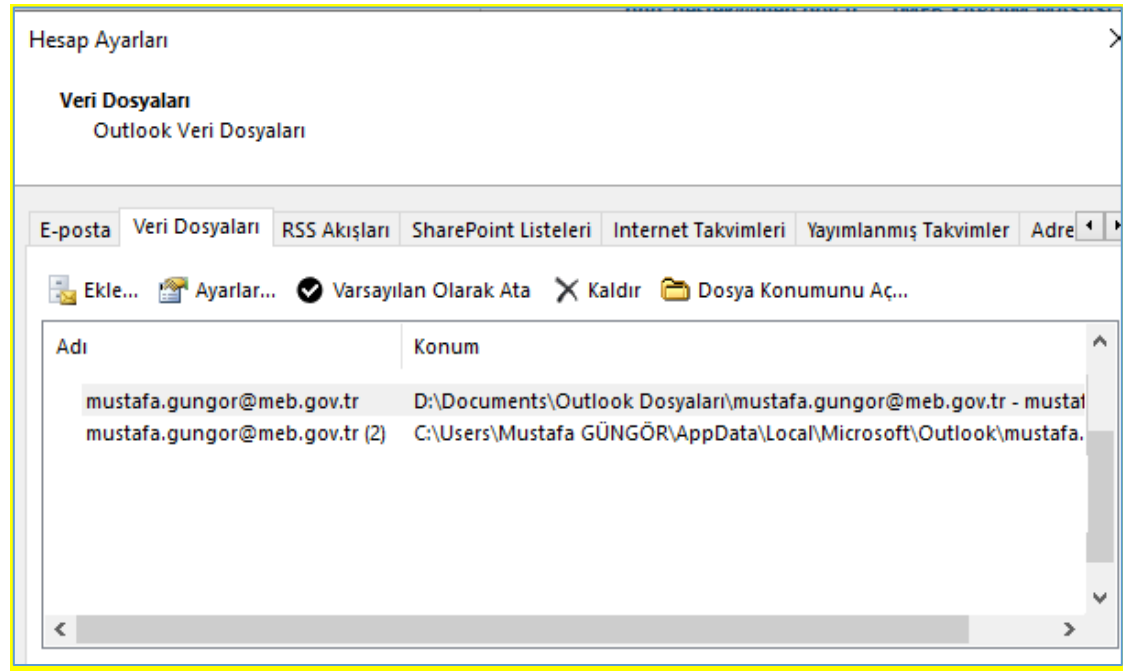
Hesap Ayarları

Veri Dosyaları
Outlook Veri Dosyaları

E-posta | Veri Dosyaları | RSS Akışları | SharePoint Listeleri | Internet Takvimleri | Yayımlanmış Takvimler | Adre

Ekle... Ayarlar... Varsayılan Olarak Ata Kaldır Dosya Konumunu Aç...

| Adı | Konum |
|---|---|
| mustafa.gungor@meb.gov.tr | D:\Documents\Outlook Dosyaları\mustafa.gungor@meb.gov.tr - mustaf |
| mustafa.gungor@meb.gov.tr (2) | C:\Users\Mustafa GÜNGÖR\AppData\Local\Microsoft\Outlook\mustafa. |